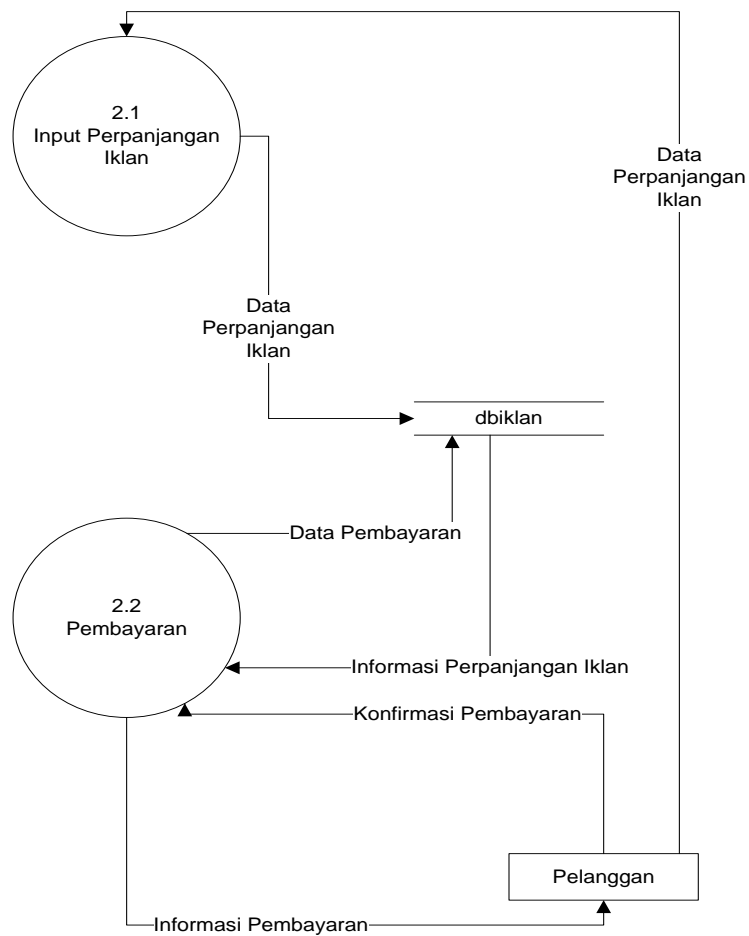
2.1
Input Perpanjangan Iklan

Data Perpanjangan Iklan

Data Perpanjangan Iklan

dbiklan

Data Pembayaran

2.2
Pembayaran

Informasi Perpanjangan Iklan

Konfirmasi Pembayaran

Pelanggan

Informasi Pembayaran